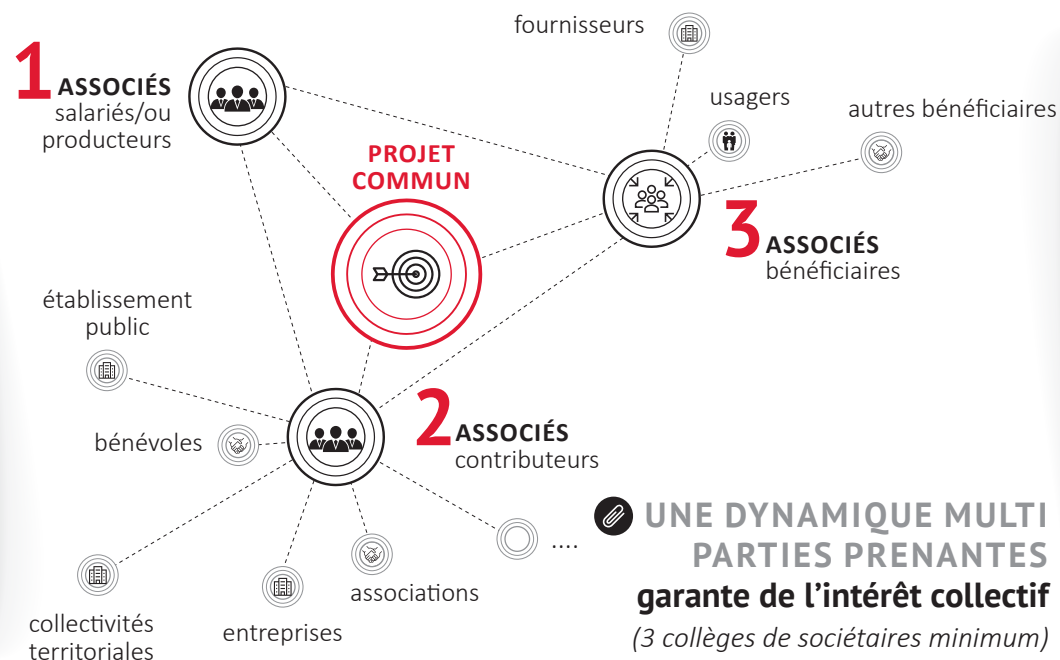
1 ASSOCIÉS salariés/ou producteurs

fournisseurs

usagers

autres bénéficiaires

PROJET COMMUN

3 ASSOCIÉS bénéficiaires

établissement public

bénévoles

2 ASSOCIÉS contributeurs

....

UNE DYNAMIQUE MULTI PARTIES PRENANTES garante de l'intérêt collectif

(3 collèges de sociétaires minimum)

associations

collectivités territoriales

entreprises